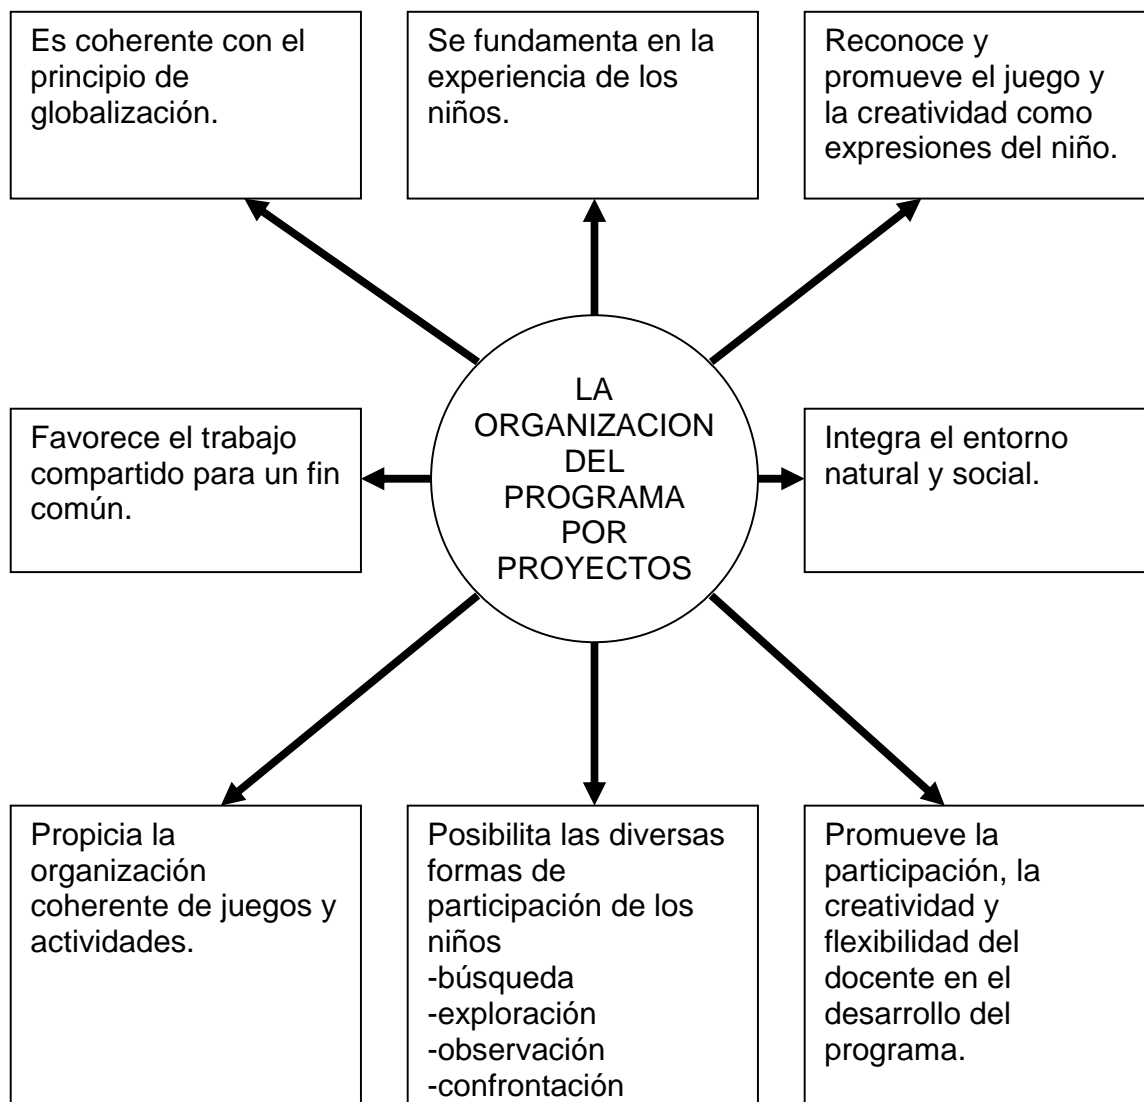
Es coherente con el principio de globalización.

Se fundamenta en la experiencia de los niños.

Reconoce y promueve el juego y la creatividad como expresiones del niño.

LA ORGANIZACION DEL PROGRAMA POR PROYECTOS

Favorece el trabajo compartido para un fin común.

Integra el entorno natural y social.

Propicia la organización coherente de juegos y actividades.

Posibilita las diversas formas de participación de los niños
-búsqueda
-exploración
-observación
-confrontación

Promueve la participación, la creatividad y flexibilidad del docente en el desarrollo del programa.